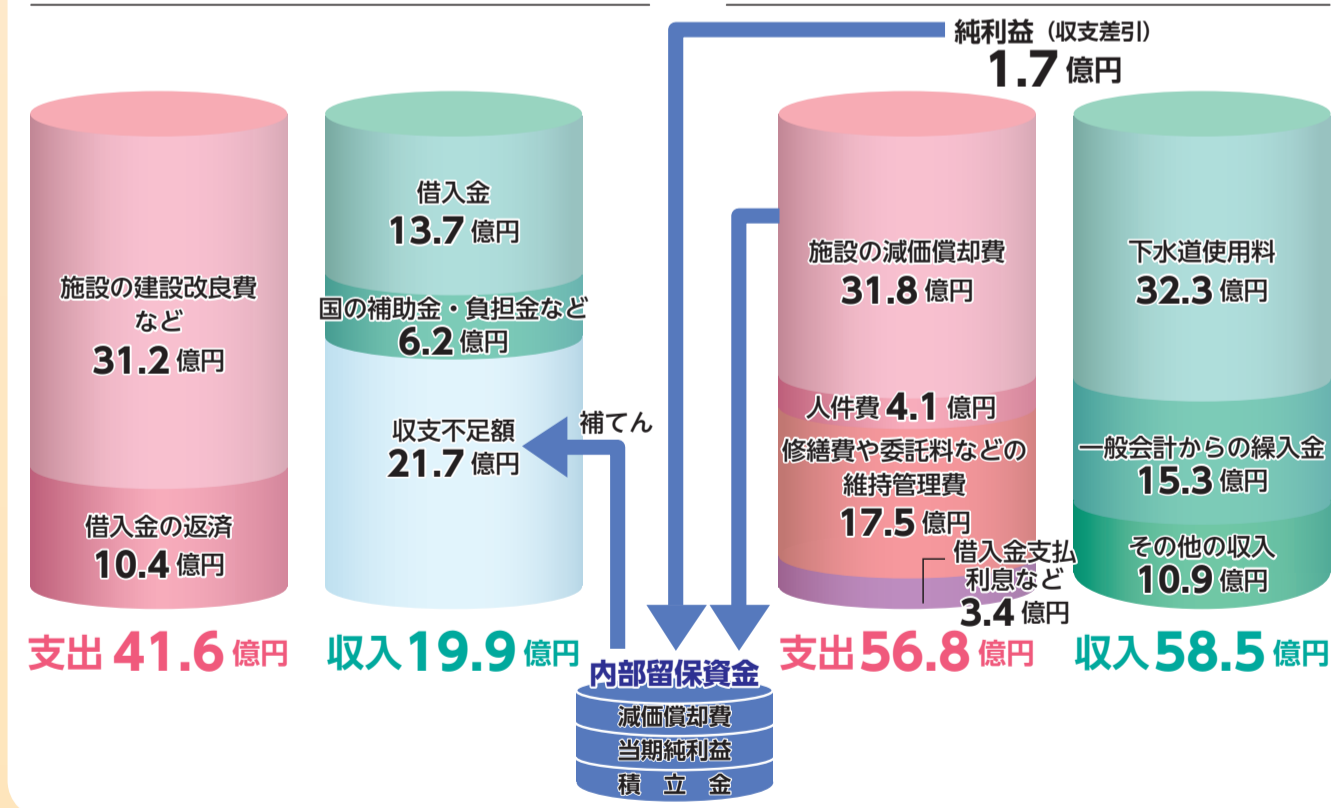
純利益（収支差引）
1.7 億円

施設の建設改良費など
31.2 億円

借入金の返済
10.4 億円

支出 41.6 億円

借入金
13.7 億円

国の補助金・負担金など
6.2 億円

収支不足額
21.7 億円

補てん

収入 19.9 億円

施設の減価償却費
31.8 億円

人件費 4.1 億円

修繕費や委託料などの維持管理費
17.5 億円

借入金支払利息など
3.4 億円

支出 56.8 億円

下水道使用料
32.3 億円

一般会計からの繰入金
15.3 億円

その他の収入
10.9 億円

収入 58.5 億円

内部留保資金
減価償却費
当期純利益
積立金